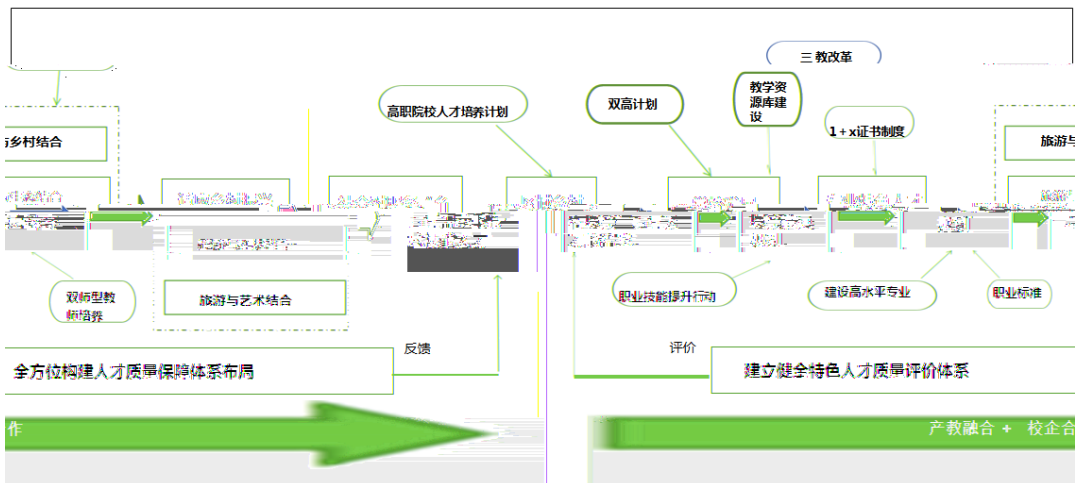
三教改革

高职院校人才培养计划

双高计划

教学资源库建设

1+x证书制度

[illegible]乡村结合

旅游与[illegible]

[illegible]

双师型教师培养

旅游与艺术结合

职业技能提升行动

建设高水平专业

职业标准

反馈

评价

全方位构建人才质量保障体系布局

建立健全特色人才质量评价体系

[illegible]作

产教融合 + 校企合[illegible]